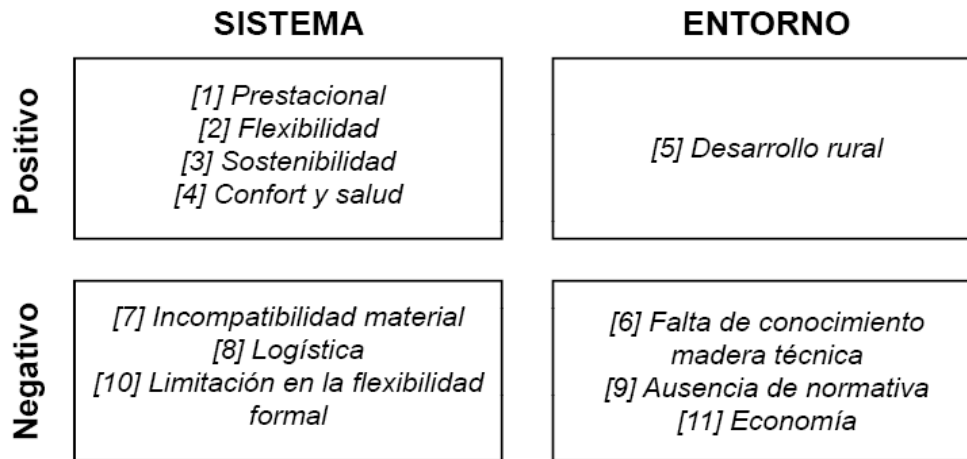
|  | SISTEMA | ENTORNO |
|---|---|---|
| Positivo | [1] Prestacional<br>[2] Flexibilidad<br>[3] Sostenibilidad<br>[4] Confort y salud | [5] Desarrollo rural |
| Negativo | [7] Incompatibilidad material<br>[8] Logística<br>[10] Limitación en la flexibilidad formal | [6] Falta de conocimiento madera técnica<br>[9] Ausencia de normativa<br>[11] Economía |